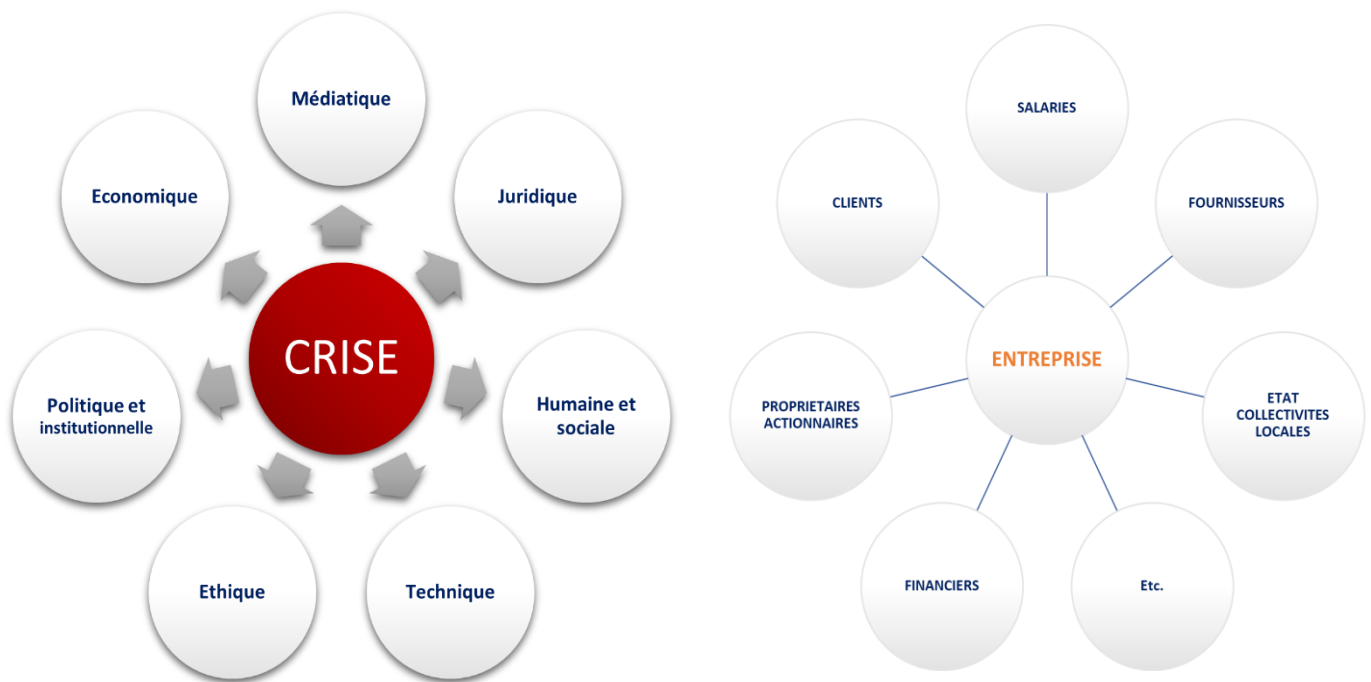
Médiatique

Economique

Juridique

CRISE

Politique et institutionnelle

Humaine et sociale

Ethique

Technique

SALARIES

CLIENTS

FOURNISSEURS

ENTREPRISE

PROPRIETAIRES ACTIONNAIRES

ETAT COLLECTIVITES LOCALES

FINANCIERS

Etc.